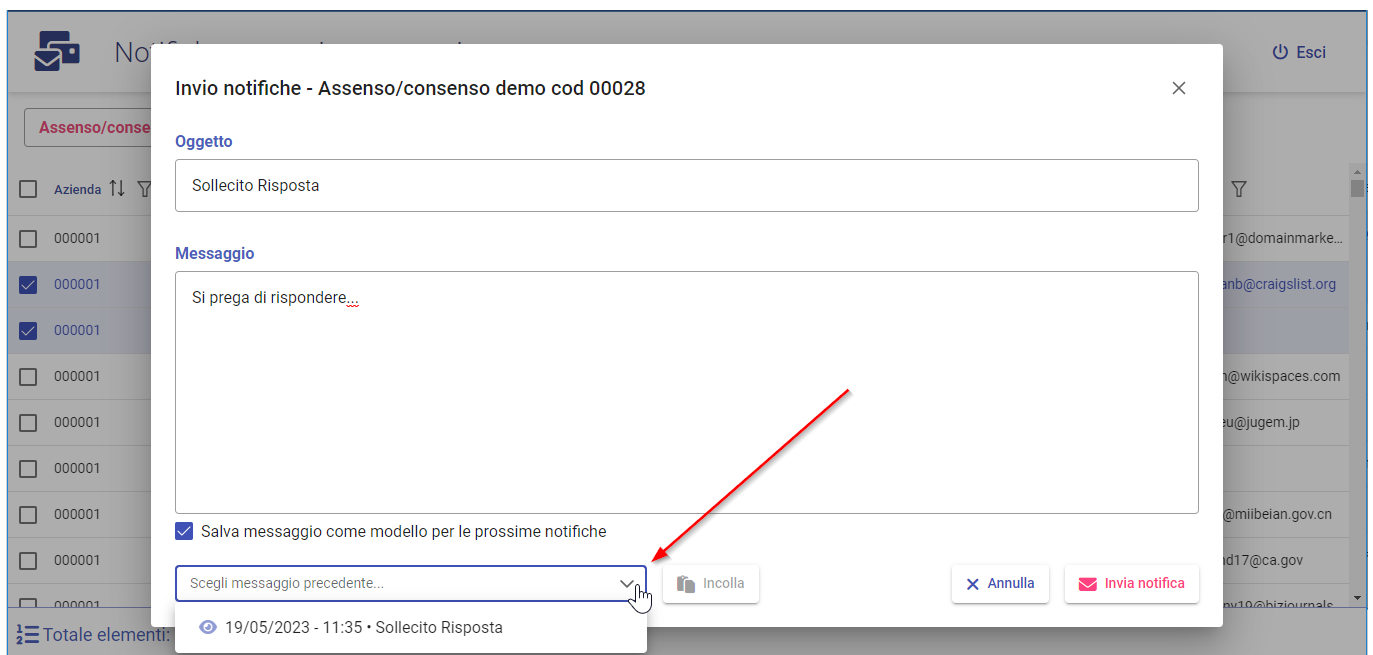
Notif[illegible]

Esci

Assenso/conse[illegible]

Azienda

000001
000001
000001
000001
000001
000001
000001
000001
000001

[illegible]r1@domainmarke...
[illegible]anb@craigslist.org
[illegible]n@wikispaces.com
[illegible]eu@jugem.jp
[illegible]@miibeian.gov.cn
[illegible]nd17@ca.gov
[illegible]ny19@bizjournals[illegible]

Totale elementi: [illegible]

Invio notifiche - Assenso/consenso demo cod 00028

Oggetto

Sollecito Risposta

Messaggio

Si prega di rispondere...

Salva messaggio come modello per le prossime notifiche

Scegli messaggio precedente...

Incolla

Annulla

Invia notifica

19/05/2023 - 11:35 • Sollecito Risposta